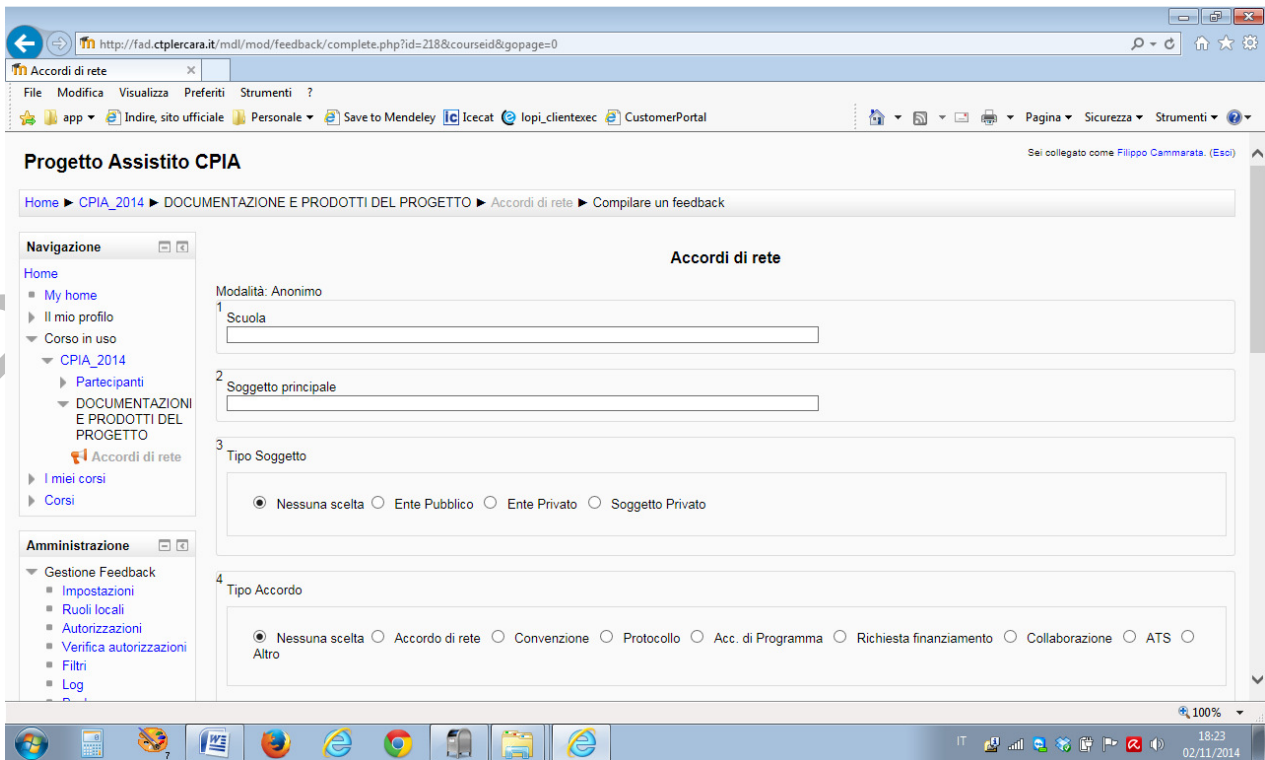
http://fad.ctplercara.it/mdl/mod/feedback/complete.php?id=218&courseid&gopage=0

Accordi di rete

File Modifica Visualizza Preferiti Strumenti ?

app Indire, sito ufficiale Personale Save to Mendeley Icecat lopi_clientexec CustomerPortal

Pagina Sicurezza Strumenti

Progetto Assistito CPIA

Sei collegato come Filippo Cammarata. (Esci)

Home ► CPIA_2014 ► DOCUMENTAZIONE E PRODOTTI DEL PROGETTO ► Accordi di rete ► Compilare un feedback

Navigazione

Home
My home
Il mio profilo
Corso in uso
CPIA_2014
Partecipanti
DOCUMENTAZIONE E PRODOTTI DEL PROGETTO
Accordi di rete
I miei corsi
Corsi

Amministrazione

Gestione Feedback
Impostazioni
Ruoli locali
Autorizzazioni
Verifica autorizzazioni
Filtri
Log

Accordi di rete

Modalità: Anonimo

1
Scuola

2
Soggetto principale

3
Tipo Soggetto

Nessuna scelta Ente Pubblico Ente Privato Soggetto Privato

4
Tipo Accordo

Nessuna scelta Accordo di rete Convenzione Protocollo Acc. di Programma Richiesta finanziamento Collaborazione ATS Altro

100%

IT 18:23 02/11/2014